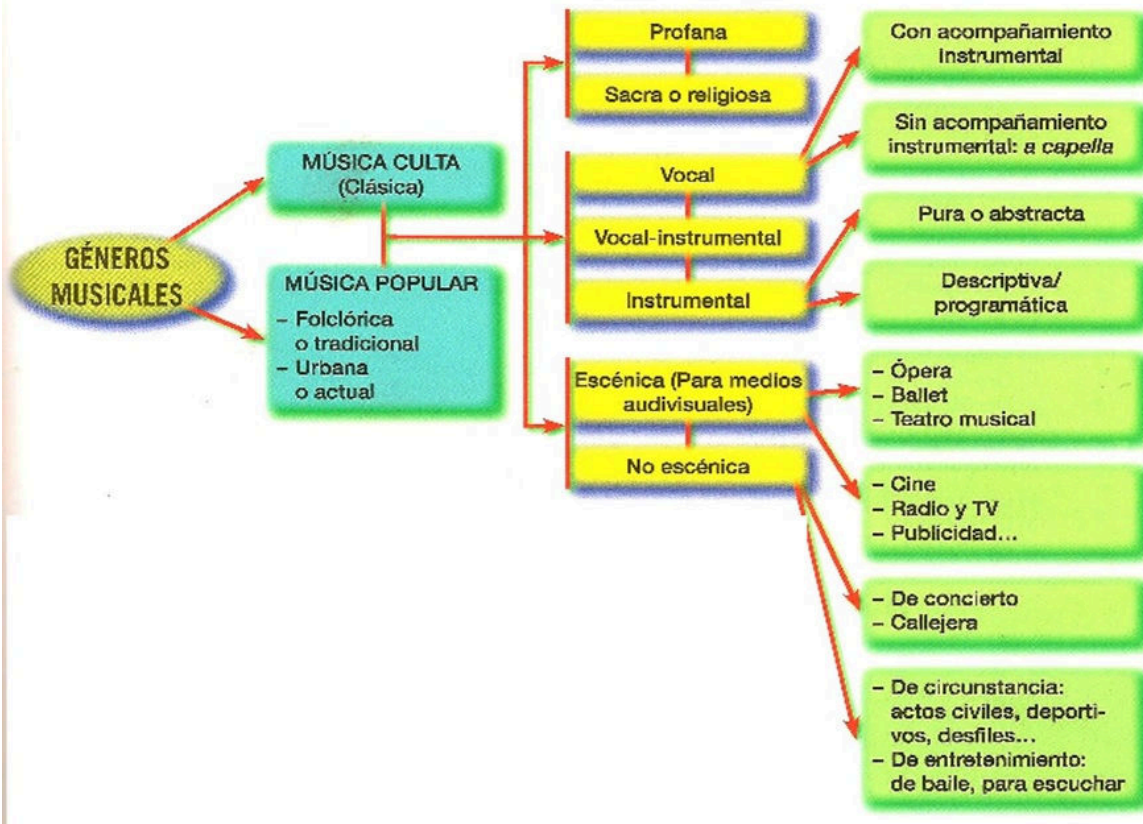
GÉNEROS MUSICALES

MÚSICA CULTA (Clásica)

MÚSICA POPULAR
– Folclórica o tradicional
– Urbana o actual

Profana

Sacra o religiosa

Vocal

Vocal-instrumental

Instrumental

Escénica (Para medios audivisuales)

No escénica

Con acompañamiento instrumental

Sin acompañamiento instrumental: a capella

Pura o abstracta

Descriptiva/ programática

– Ópera
– Ballet
– Teatro musical

– Cine
– Radio y TV
– Publicidad...

– De concierto
– Callejera

– De circunstancia: actos civiles, deportivos, desfiles...
– De entretenimiento: de baile, para escuchar